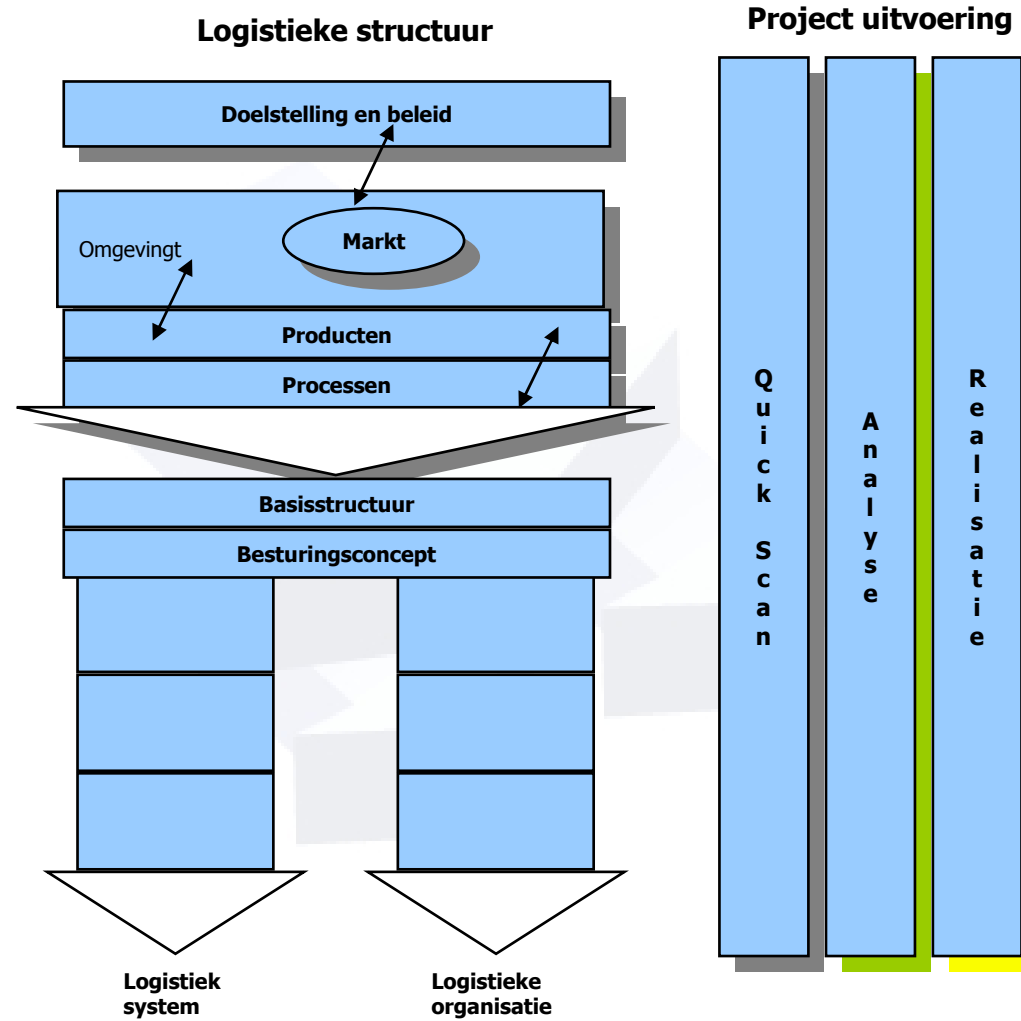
Logistieke structuur

Project uitvoering

Doelstelling en beleid

Omgevingt

Markt

Producten

Processen

Basisstructuur

Besturingsconcept

Logistiek system

Logistieke organisatie

Quick Scan

Analyse

Realisatie